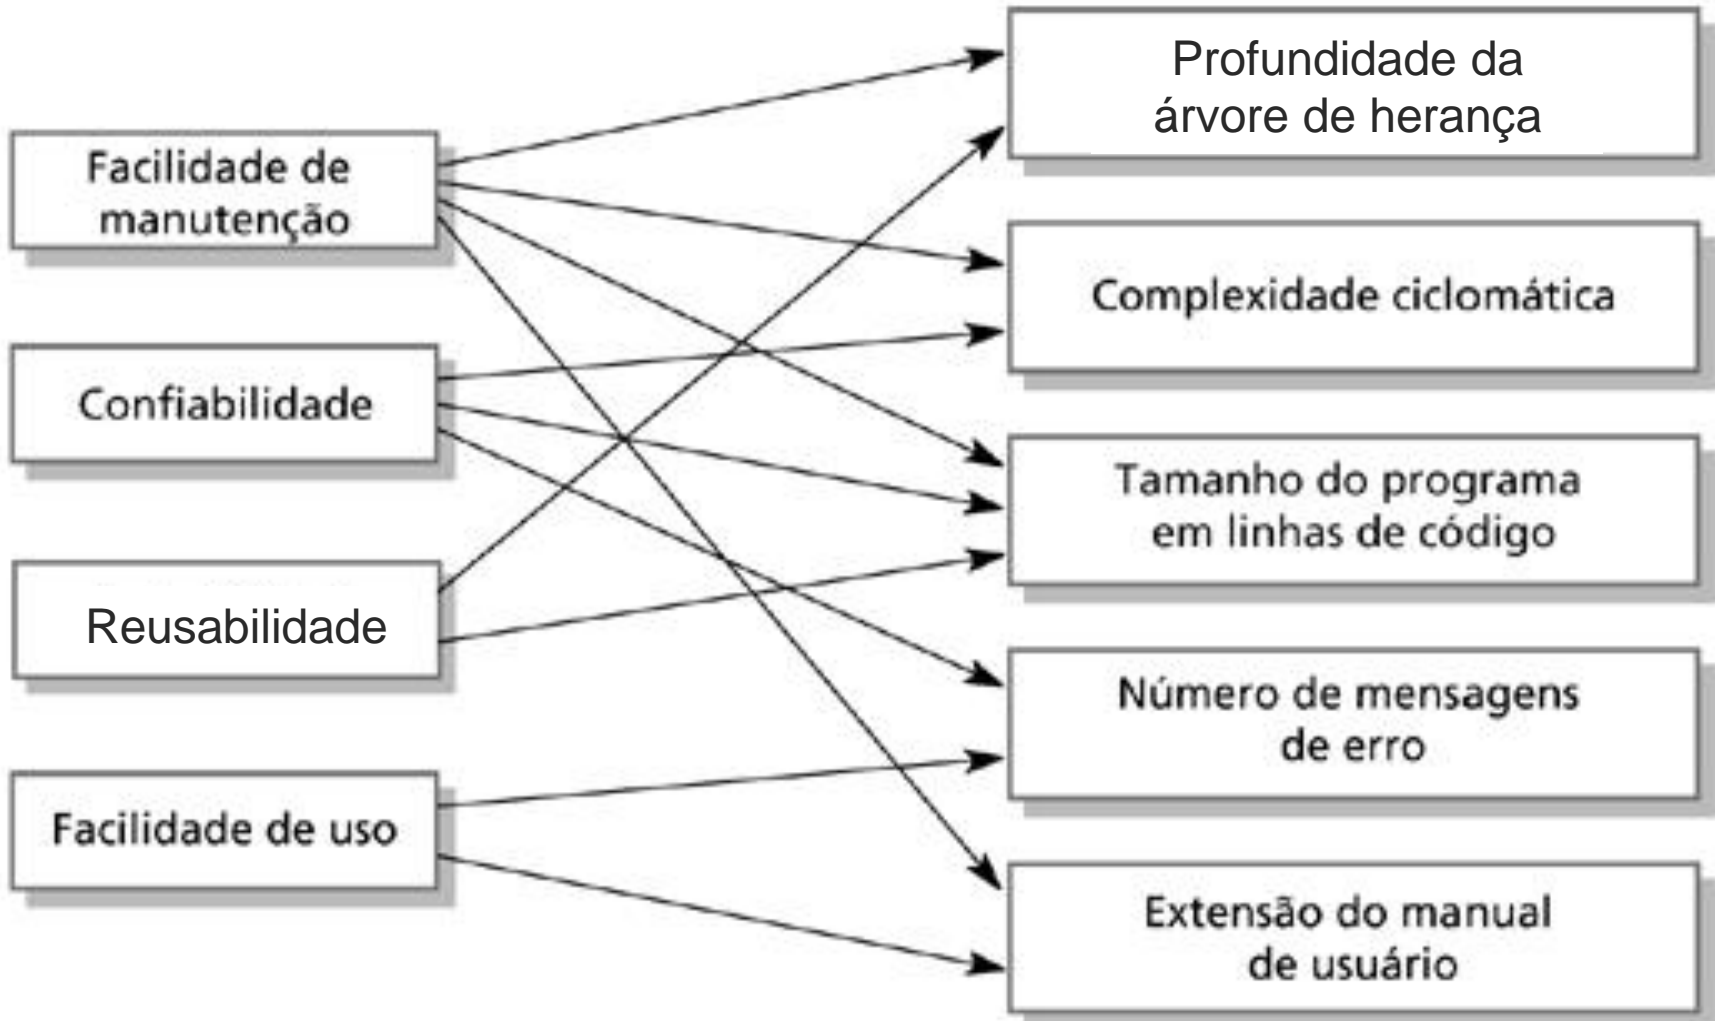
Facilidade de manutenção

Confiabilidade

Reusabilidade

Facilidade de uso

Profundidade da árvore de herança

Complexidade ciclomática

Tamanho do programa em linhas de código

Número de mensagens de erro

Extensão do manual de usuário